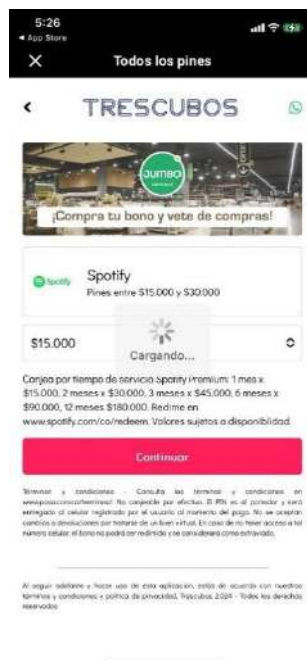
5:26
◂ App Store

Todos los pines

TRESCUBOS

JUMBO

¡Compra tu bono y vete de compras!

Spotify

Spotify
Pines entre $15.000 y $30.000

$15.000

Cargando...

Canjea por tiempo de servicio Spotify Premium: 1 mes x $15.000, 2 meses x $30.000, 3 meses x $45.000, 6 meses x $90.000, 12 meses $180.000. Redime en www.spotify.com/co/redeem. Valores sujetos a disponibilidad.

Continuar

Términos y condiciones - Consulta los términos y condiciones en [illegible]. No canjeable por efectivo. El PIN es al portador y será entregado al celular registrado por el usuario al momento del pago. No se aceptan cambios o devoluciones por tratarse de un bien virtual. En caso de no tener acceso a tal número celular el bono no podrá ser redimido y se considerará como extraviado.

Al seguir adelante y hacer uso de esta aplicación, estás de acuerdo con nuestros términos y condiciones y política de privacidad. Trescubos 2024 - Todos los derechos reservados